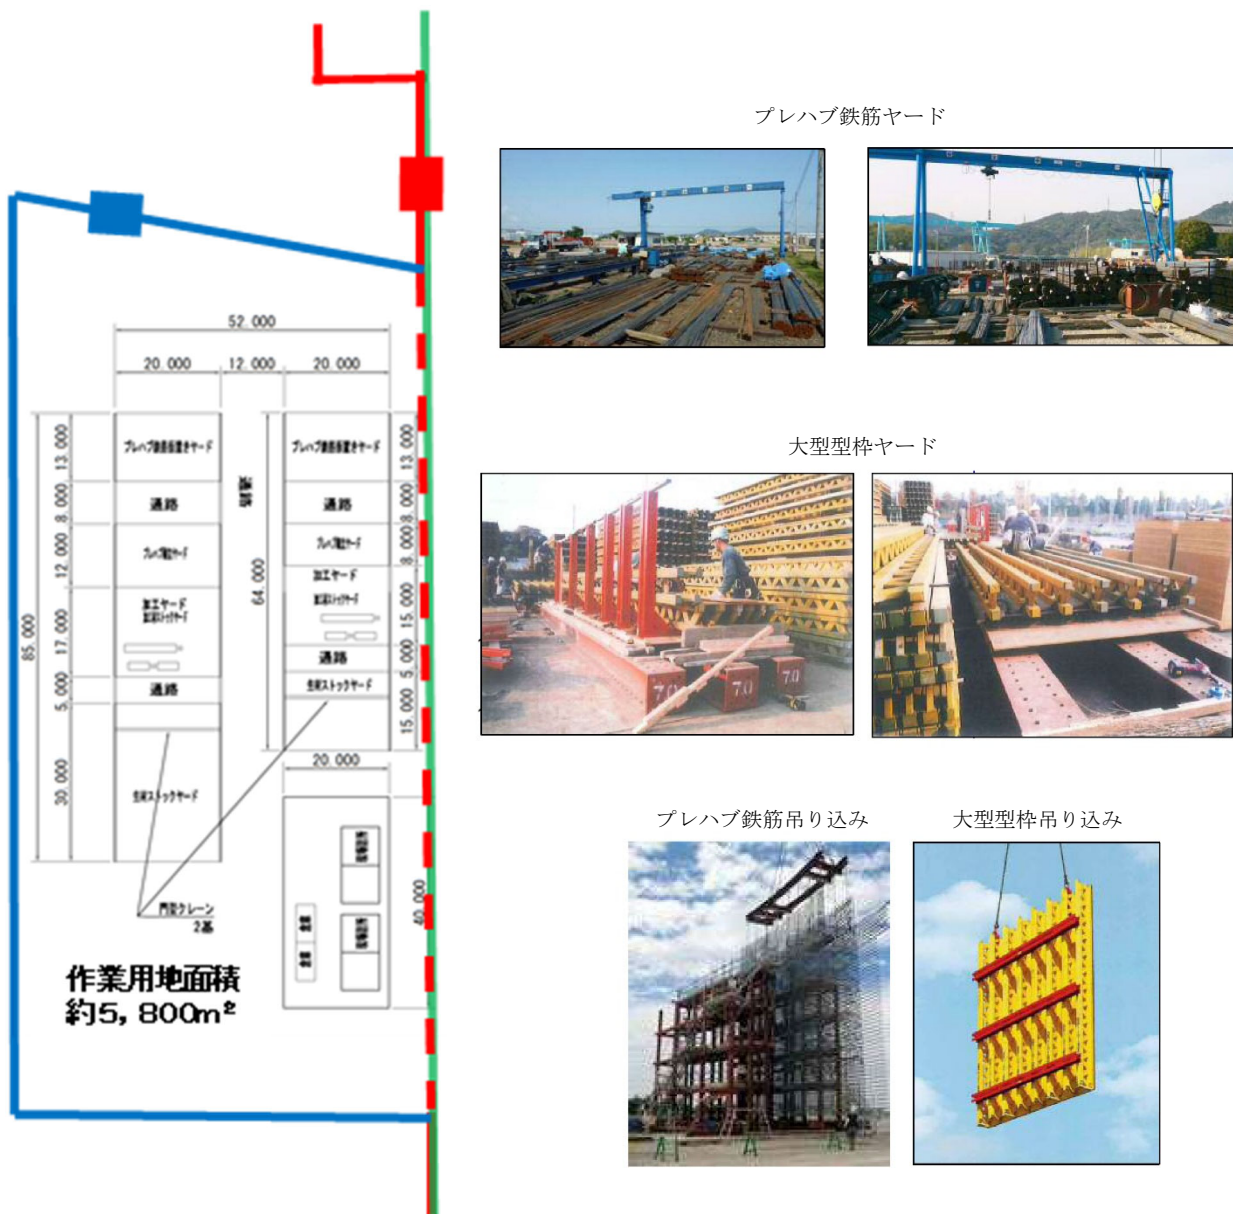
52.000

20.000

12.000

20.000

プレハブ鉄筋組置きヤード

通路

プレハブ組立ヤード

加工ヤード
加工材ストックヤード

通路

生材ストックヤード

プレハブ鉄筋組置きヤード

通路

プレハブ組立ヤード

加工ヤード
加工材ストックヤード

通路

生材ストックヤード

13.000

8.000

12.000

17.000

5.000

30.000

85.000

64.000

13.000

8.000

8.000

15.000

5.000

15.000

20.000

40.000

門型クレーン
2基

作業用地面積
約5,800m²

プレハブ鉄筋ヤード

大型型枠ヤード

プレハブ鉄筋吊り込み

大型型枠吊り込み